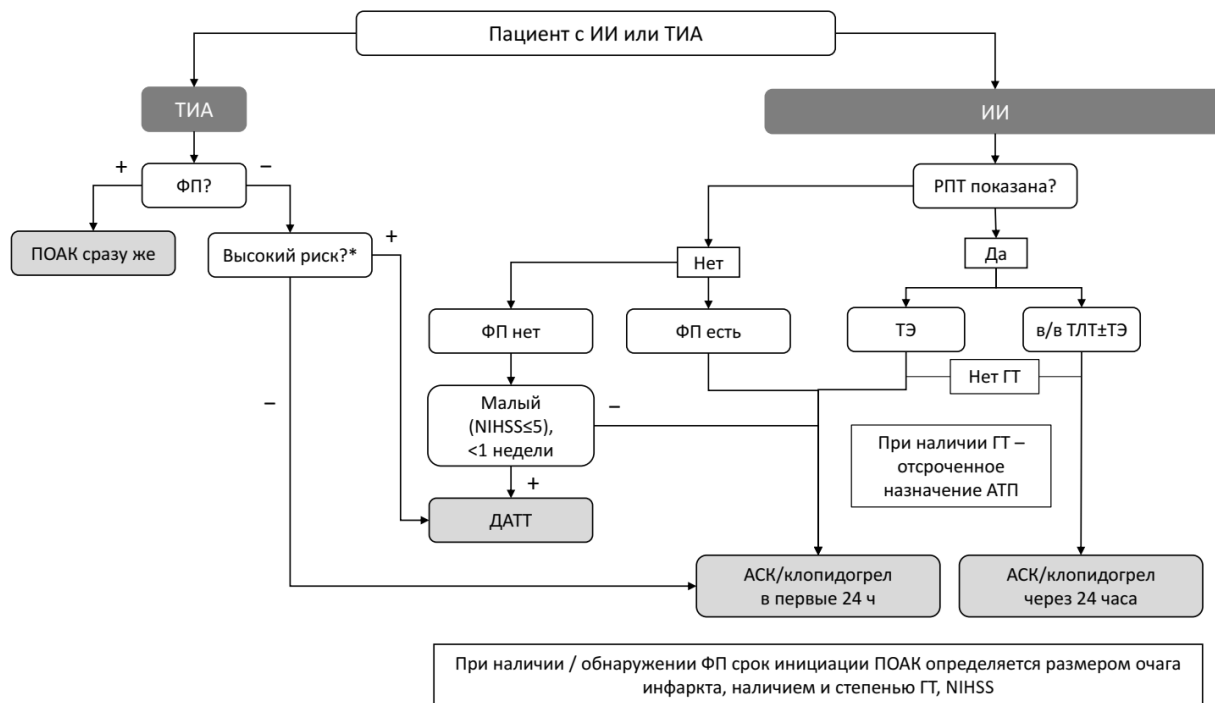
Пациент с ИИ или ТИА

ТИА

ИИ

ФП?

+

–

ПОАК сразу же

Высокий риск?*

+

–

РПТ показана?

Нет

Да

ФП нет

ФП есть

ТЭ

в/в ТЛТ±ТЭ

Нет ГТ

Малый (NIHSS≤5), <1 недели

–

+

При наличии ГТ – отсроченное назначение АТП

ДАТТ

АСК/клопидогрел в первые 24 ч

АСК/клопидогрел через 24 часа

При наличии / обнаружении ФП срок инициации ПОАК определяется размером очага инфаркта, наличием и степенью ГТ, NIHSS